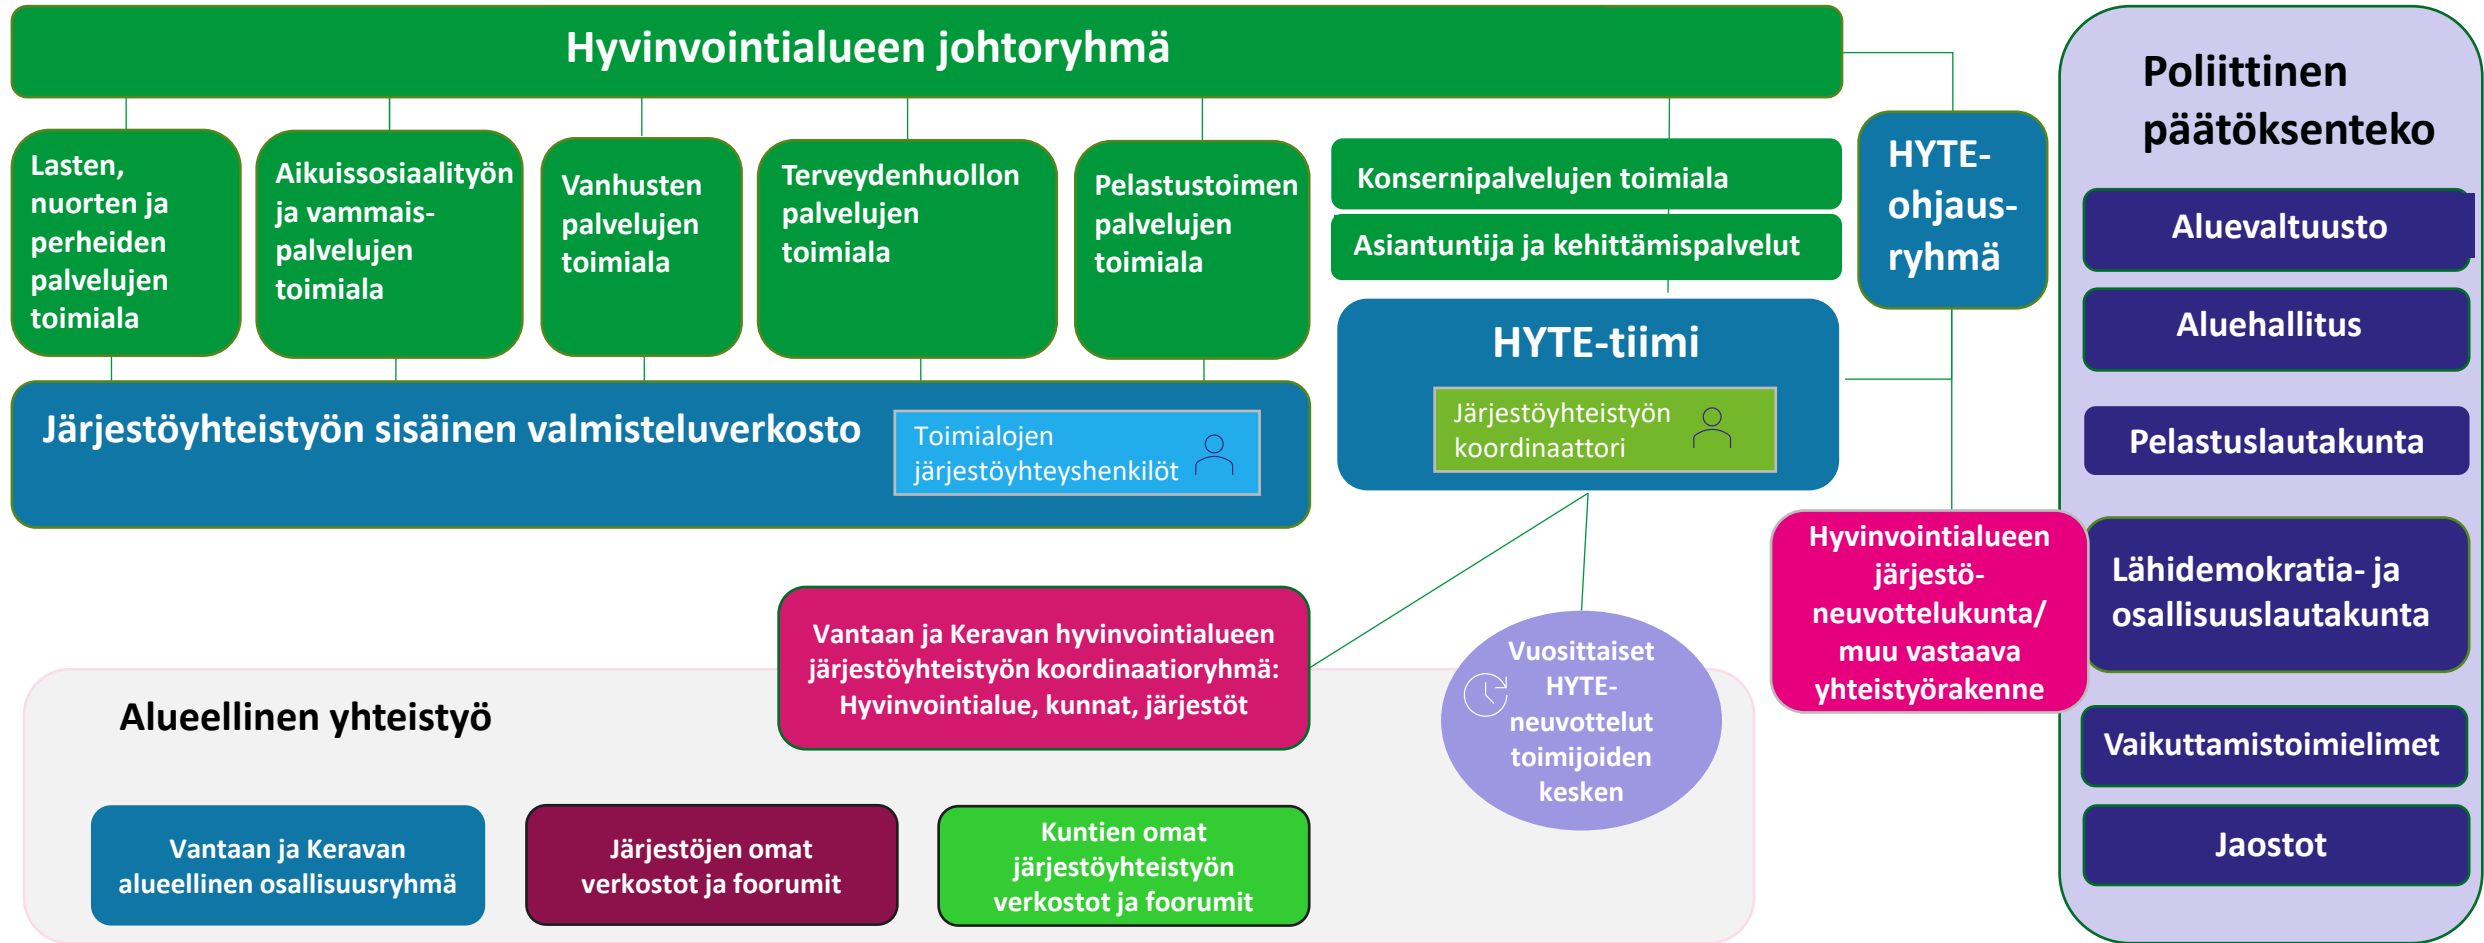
Hyvinvointialueen johtoryhmä

Lasten, nuorten ja perheiden palvelujen toimiala

Aikuissosiaalityön ja vammaispalvelujen toimiala

Vanhusten palvelujen toimiala

Terveydenhuollon palvelujen toimiala

Pelastustoimen palvelujen toimiala

Konsernipalvelujen toimiala

Asiantuntija ja kehittämispalvelut

HYTE-ohjausryhmä

Poliittinen päätöksenteko

Aluevaltuusto

Aluehallitus

Pelastuslautakunta

Lähidemokratia- ja osallisuuslautakunta

Vaikuttamistoimielimet

Jaostot

HYTE-tiimi

Järjestöyhteistyön koordinaattori

Järjestöyhteistyön sisäinen valmisteluverkosto

Toimialojen järjestöyhteyshenkilöt

Hyvinvointialueen järjestöneuvottelukunta/ muu vastaava yhteistyörakenne

Vantaan ja Keravan hyvinvointialueen järjestöyhteistyön koordinaatioryhmä: Hyvinvointialue, kunnat, järjestöt

Vuosittaiset HYTE-neuvottelut toimijoiden kesken

Alueellinen yhteistyö

Vantaan ja Keravan alueellinen osallisuusryhmä

Järjestöjen omat verkostot ja foorumit

Kuntien omat järjestöyhteistyön verkostot ja foorumit